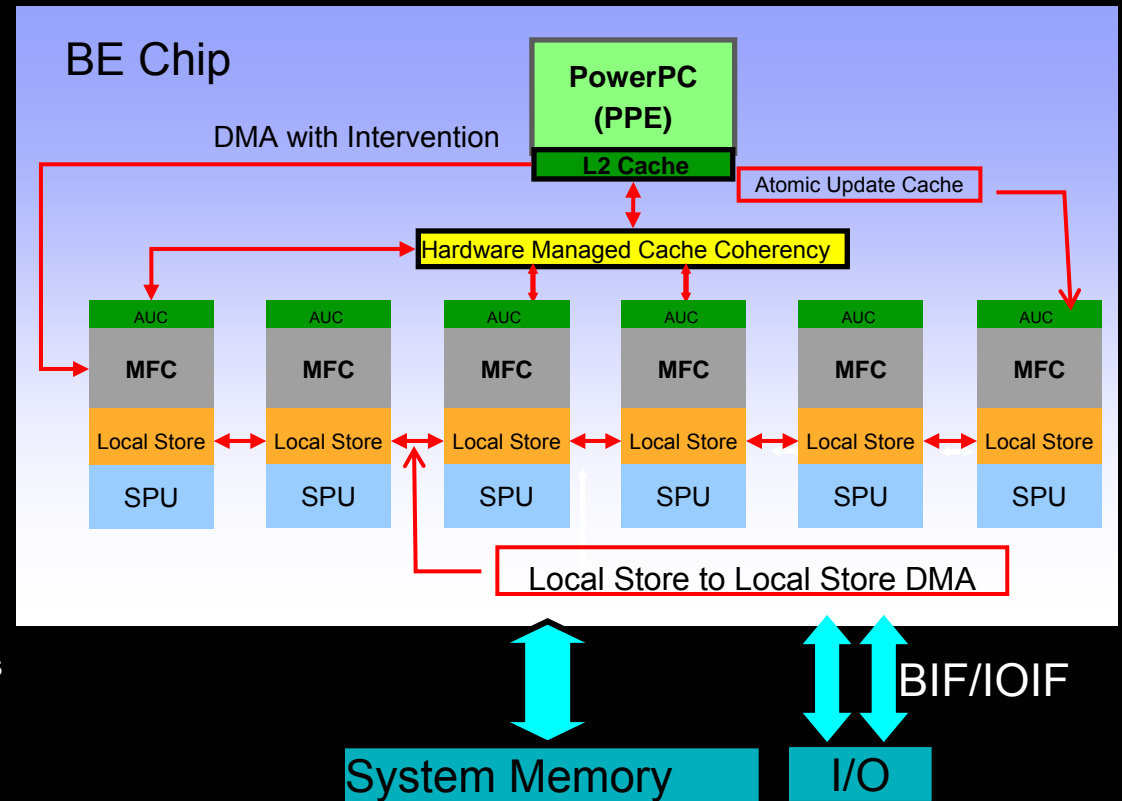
BE Chip

PowerPC (PPE)

L2 Cache

DMA with Intervention

Atomic Update Cache

Hardware Managed Cache Coherency

AUC
MFC
Local Store
SPU

AUC
MFC
Local Store
SPU

AUC
MFC
Local Store
SPU

AUC
MFC
Local Store
SPU

AUC
MFC
Local Store
SPU

AUC
MFC
Local Store
SPU

Local Store to Local Store DMA

BIF/IOIF

System Memory

I/O